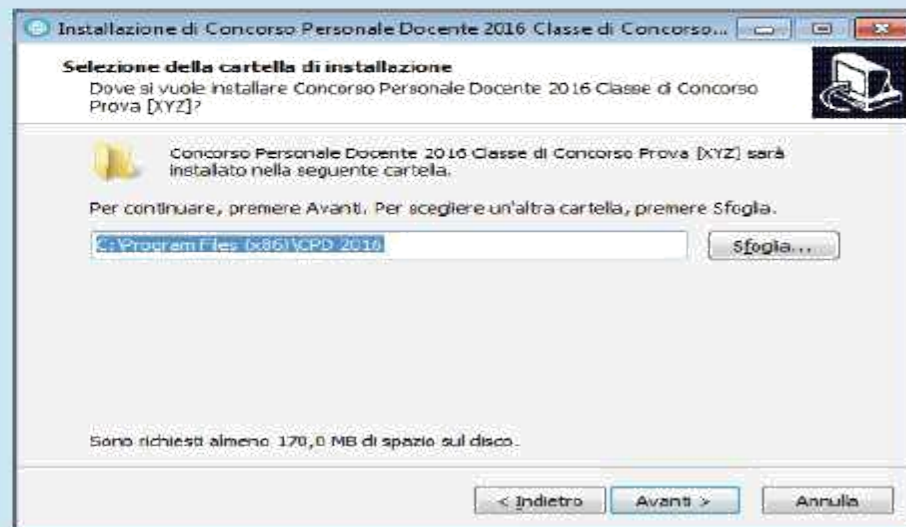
Installazione di Concorso Personale Docente 2016 Classe di Concorso...

Selezione della cartella di installazione

Dove si vuole installare Concorso Personale Docente 2016 Classe di Concorso Prova [XYZ]?

Concorso Personale Docente 2016 Classe di Concorso Prova [XYZ] sarà installato nella seguente cartella.

Per continuare, premere Avanti. Per scegliere un'altra cartella, premere Sfoglia.

C:\Program Files (x86)\CPD 2016

Sfoglia...

Sono richiesti almeno 170,0 MB di spazio sul disco.

< Indietro

Avanti >

Annulla